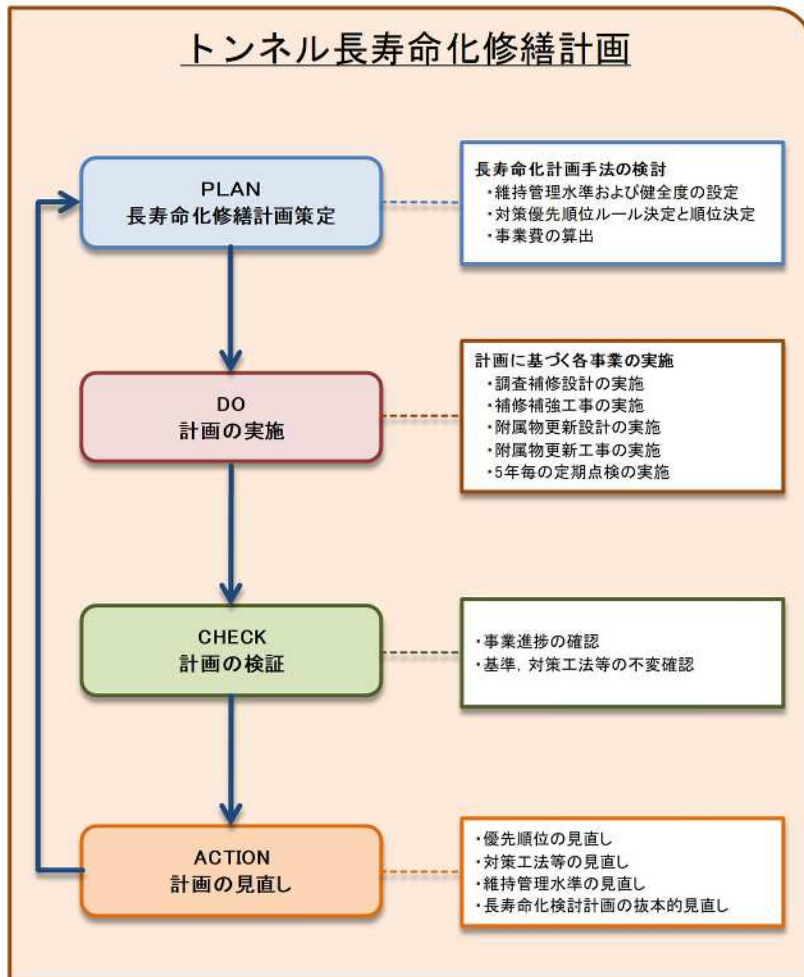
トンネル長寿命化修繕計画

PLAN
長寿命化修繕計画策定

長寿命化計画手法の検討
・維持管理水準および健全度の設定
・対策優先順位ルール決定と順位決定
・事業費の算出

DO
計画の実施

計画に基づく各事業の実施
・調査補修設計の実施
・補修補強工事の実施
・附属物更新設計の実施
・附属物更新工事の実施
・5年毎の定期点検の実施

CHECK
計画の検証

・事業進捗の確認
・基準，対策工法等の不変確認

ACTION
計画の見直し

・優先順位の見直し
・対策工法等の見直し
・維持管理水準の見直し
・長寿命化検討計画の抜本的見直し